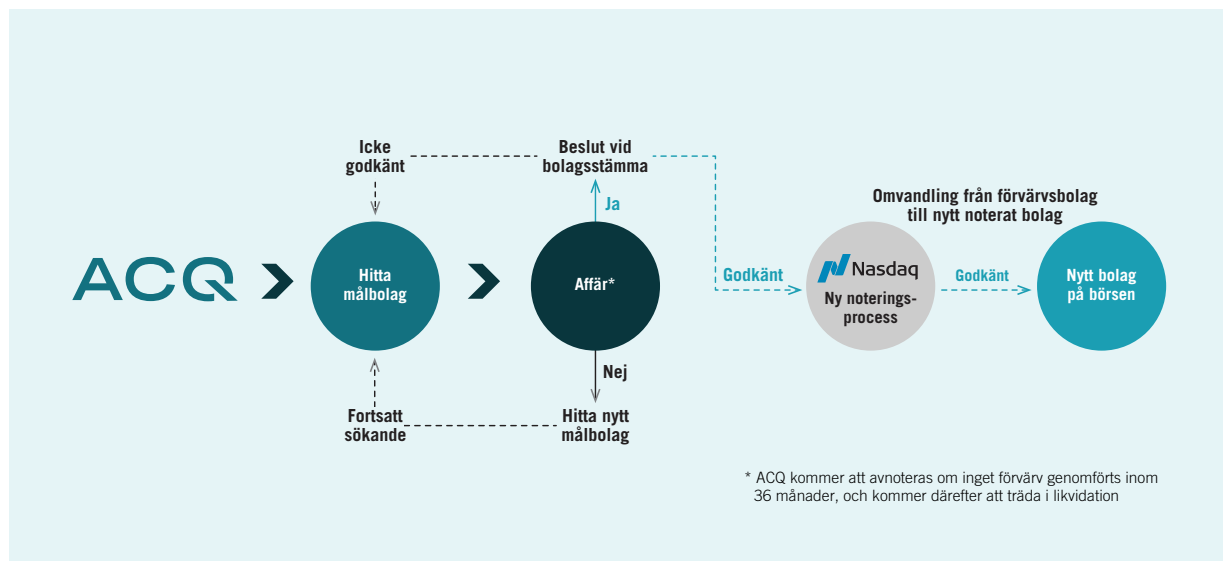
Icke godkänt

Beslut vid bolagsstämma

Omvandling från förvärvsbolag till nytt noterat bolag

ACQ

Hitta målbolag

Ja

Affär*

Godkänt

Nasdaq
Ny noteringsprocess

Godkänt

Nytt bolag på börsen

Nej

Fortsatt sökande

Hitta nytt målbolag

* ACQ kommer att avnoteras om inget förvärv genomförts inom 36 månader, och kommer därefter att träda i likvidation